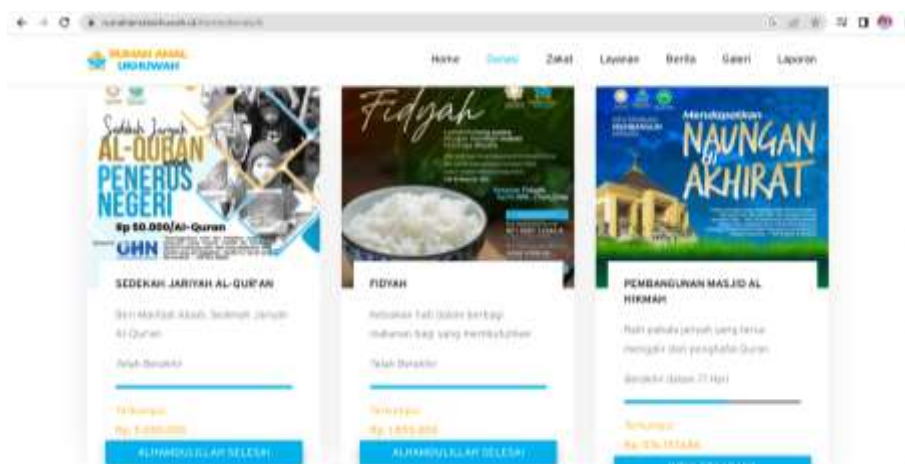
RUMAH AMAL UKHUWAH

Home Donasi Zakat Layanan Berita Galeri Laporan

Sedekah Jariyah AL-QURAN PENERUS NEGERI
Rp 50.000/Al-Quran
UHN

SEDEKAH JARIYAH AL-QUR'AN

Beri Manfaat Abadi, Sedekah Jariyah Al-Quran

Telah Berakhir

Terkumpul
Rp 5.000.000

ALHAMDULILLAH SELESAI

Fidyah

FIDYAH

Kebaikan hati dalam berbagi makanan bagi yang membutuhkan

Telah Berakhir

Terkumpul
Rp 1.855.000

ALHAMDULILLAH SELESAI

Mendapatkan NAUNGAN di AKHIRAT

PEMBANGUNAN MASJID AL HIKMAH

Raih pahala jariyah yang terus mengalir dari penghafal Quran

Berakhir dalam 77 Hari

Terkumpul
Rp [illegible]

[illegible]